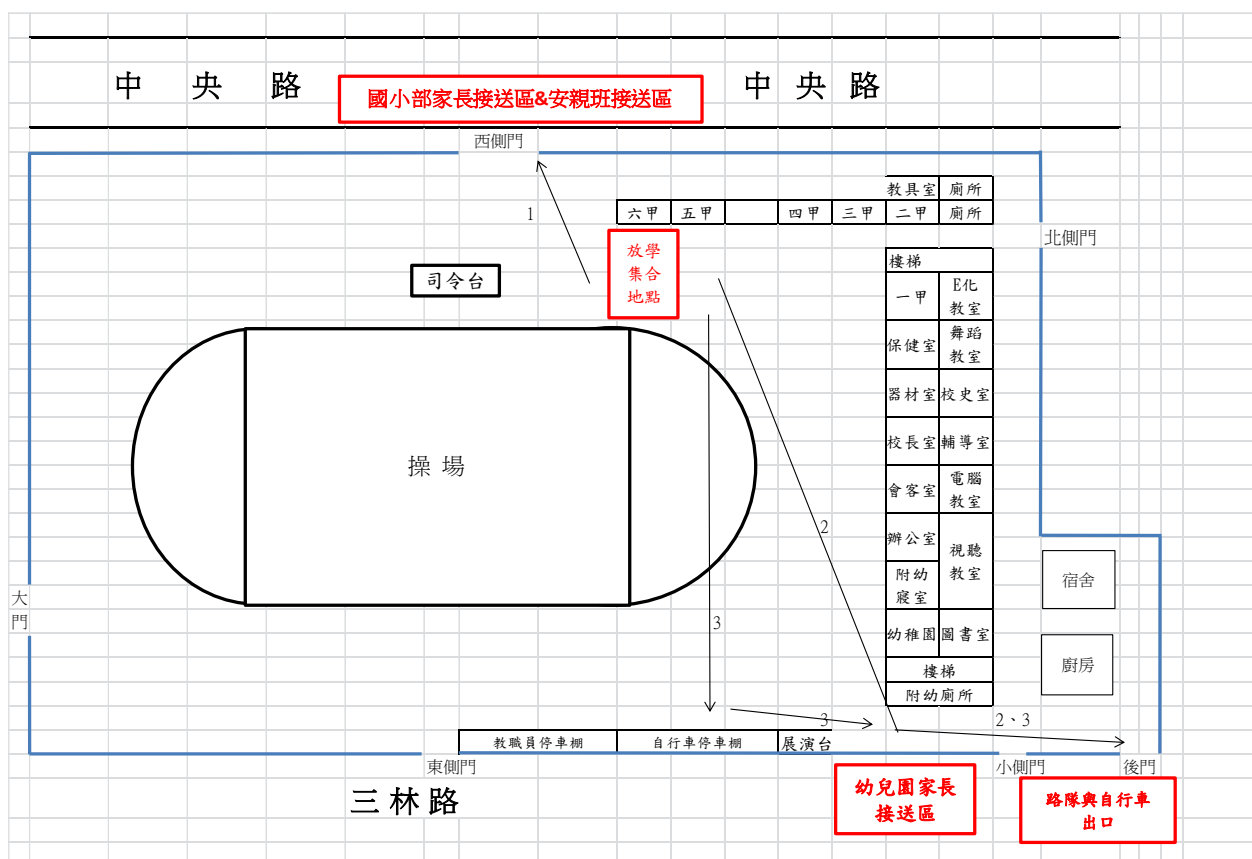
中 央 路

國小部家長接送區&安親班接送區

中 央 路

西側門

教具室 廁所

六甲 五甲 四甲 三甲 二甲 廁所

1

放學集合地點

北側門

司令台

樓梯

一甲 E化教室

保健室 舞蹈教室

器材室 校史室

操 場

校長室 輔導室

會客室 電腦教室

2

辦公室 視聽教室

附幼寢室

宿舍

大門

3

幼稚園 圖書室

廚房

樓梯

附幼廁所

3

2、3

教職員停車棚 自行車停車棚 展演台

東側門

小側門

後門

三 林 路

幼兒園家長接送區

路隊與自行車出口